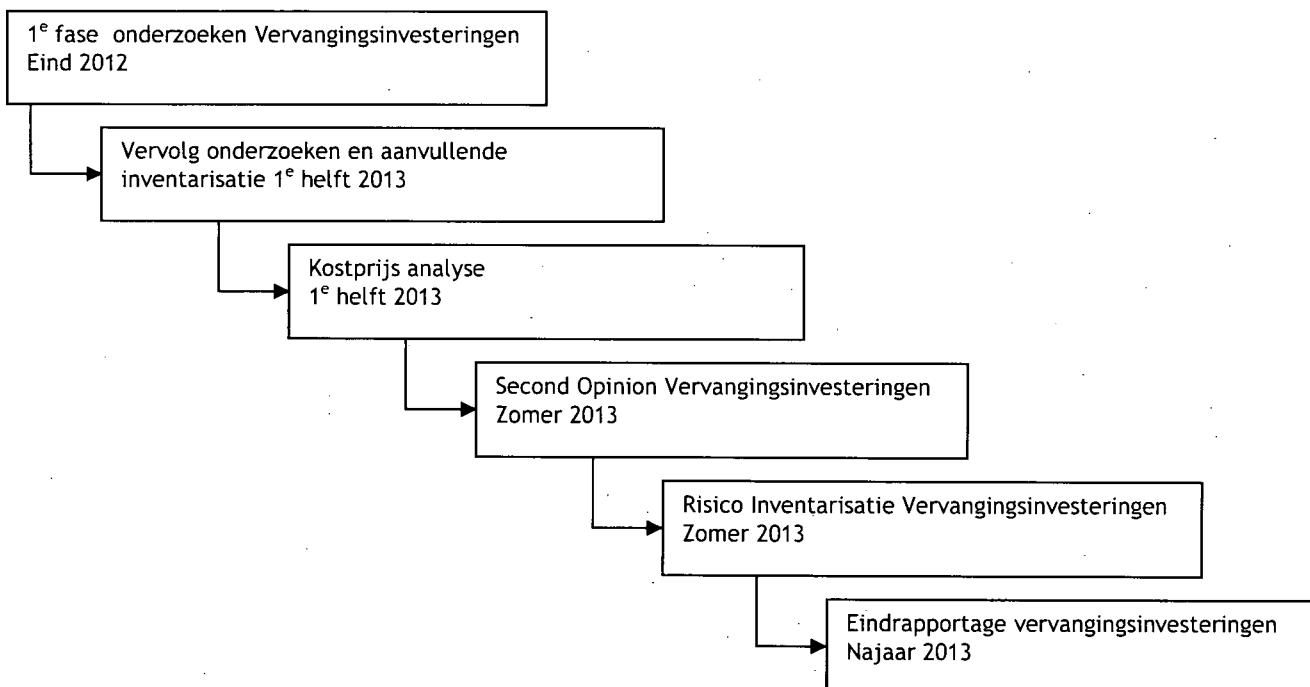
1$^{e}$ fase onderzoeken Vervangingsinvesteringen
Eind 2012

Vervolg onderzoeken en aanvullende inventarisatie 1$^{e}$ helft 2013

Kostprijs analyse
1$^{e}$ helft 2013

Second Opinion Vervangingsinvesteringen
Zomer 2013

Risico Inventarisatie Vervangingsinvesteringen
Zomer 2013

Eindrapportage vervangingsinvesteringen
Najaar 2013